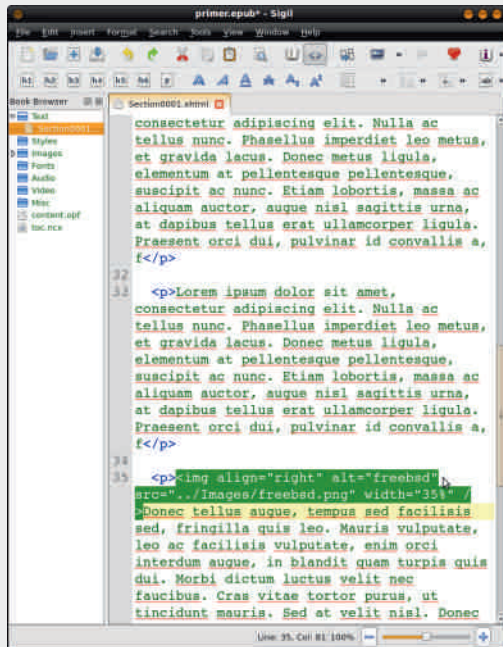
primer.epub* - Sigil

File Edit Insert Format Search Tools View Window Help

h1 h2 h3 h4 h5 h6 p

Book Browser

Text
Section0001
Styles
Images
Fonts
Audio
Video
Misc
content.opf
toc.ncx

Section0001.xhtml

consectetur adipiscing elit. Nulla ac tellus nunc. Phasellus imperdiet leo metus, et gravida lacus. Donec metus ligula, elementum at pellentesque pellentesque, suscipit ac nunc. Etiam lobortis, massa ac aliquam auctor, augue nisl sagittis urna, at dapibus tellus erat ullamcorper ligula. Praesent orci dui, pulvinar id convallis a, f</p>

32

33 <p>Lorem ipsum dolor sit amet, consectetur adipiscing elit. Nulla ac tellus nunc. Phasellus imperdiet leo metus, et gravida lacus. Donec metus ligula, elementum at pellentesque pellentesque, suscipit ac nunc. Etiam lobortis, massa ac aliquam auctor, augue nisl sagittis urna, at dapibus tellus erat ullamcorper ligula. Praesent orci dui, pulvinar id convallis a, f</p>

34

35 <p><img align="right" alt="freebsd" src="../Images/freebsd.png" width="35%" />Donec tellus augue, tempus sed facilisis sed, fringilla quis leo. Mauris vulputate, leo ac facilisis vulputate, enim orci interdum augue, in blandit quam turpis quis dui. Morbi dictum luctus velit nec faucibus. Cras vitae tortor purus, ut tincidunt mauris. Sed at velit nisl. Donec

Line: 35, Col: 81 100%